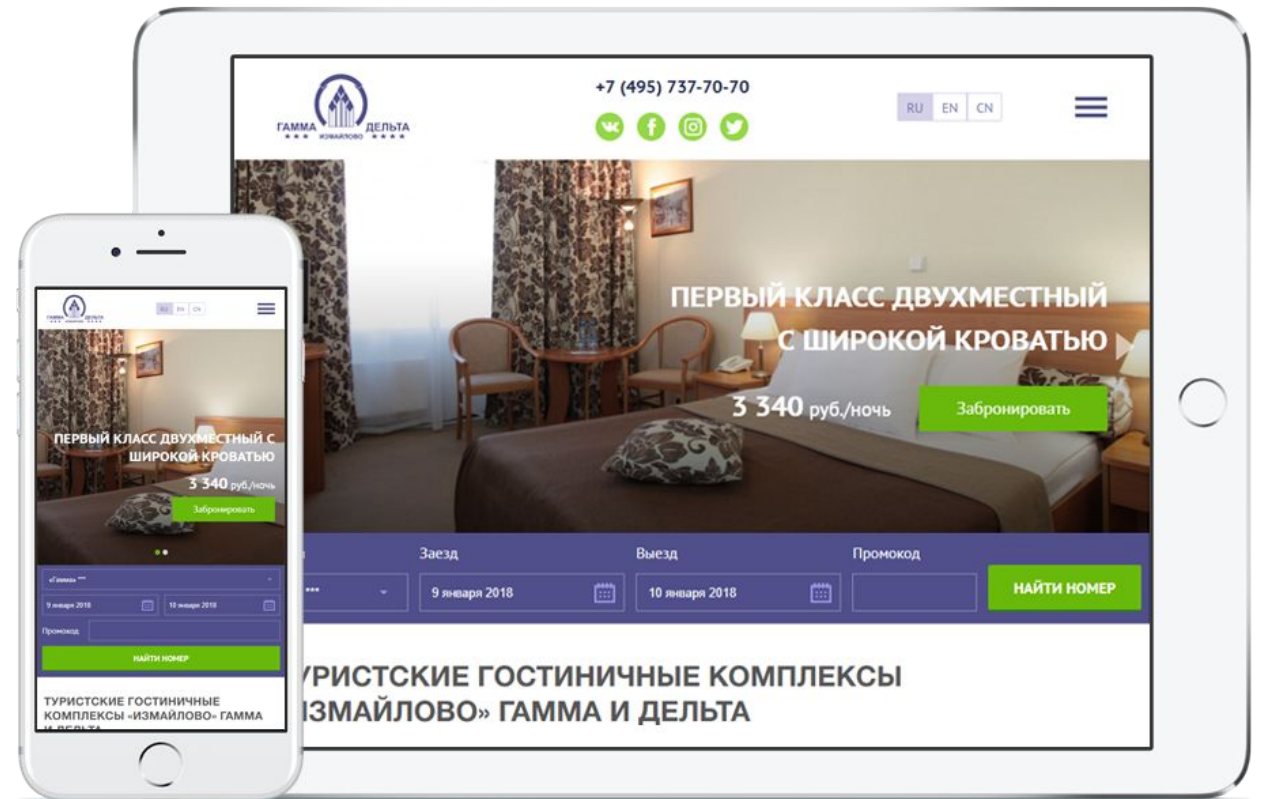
ГАММА ИЗМАЙЛОВО ДЕЛЬТА

+7 (495) 737-70-70

RU EN CN

ПЕРВЫЙ КЛАСС ДВУХМЕСТНЫЙ С ШИРОКОЙ КРОВАТЬЮ

3 340 руб./ночь

Забронировать

Заезд

9 января 2018

Выезд

10 января 2018

Промокод

НАЙТИ НОМЕР

УРИСТСКИЕ ГОСТИНИЧНЫЕ КОМПЛЕКСЫ
ИЗМАЙЛОВО» ГАММА И ДЕЛЬТА

ГАММА ДЕЛЬТА

RU EN CN

ПЕРВЫЙ КЛАСС ДВУХМЕСТНЫЙ С ШИРОКОЙ КРОВАТЬЮ

3 340 руб./ночь

Забронировать

«Гамма» ***

9 января 2018

10 января 2018

Промокод

НАЙТИ НОМЕР

ТУРИСТСКИЕ ГОСТИНИЧНЫЕ КОМПЛЕКСЫ «ИЗМАЙЛОВО» ГАММА И ДЕЛЬТА